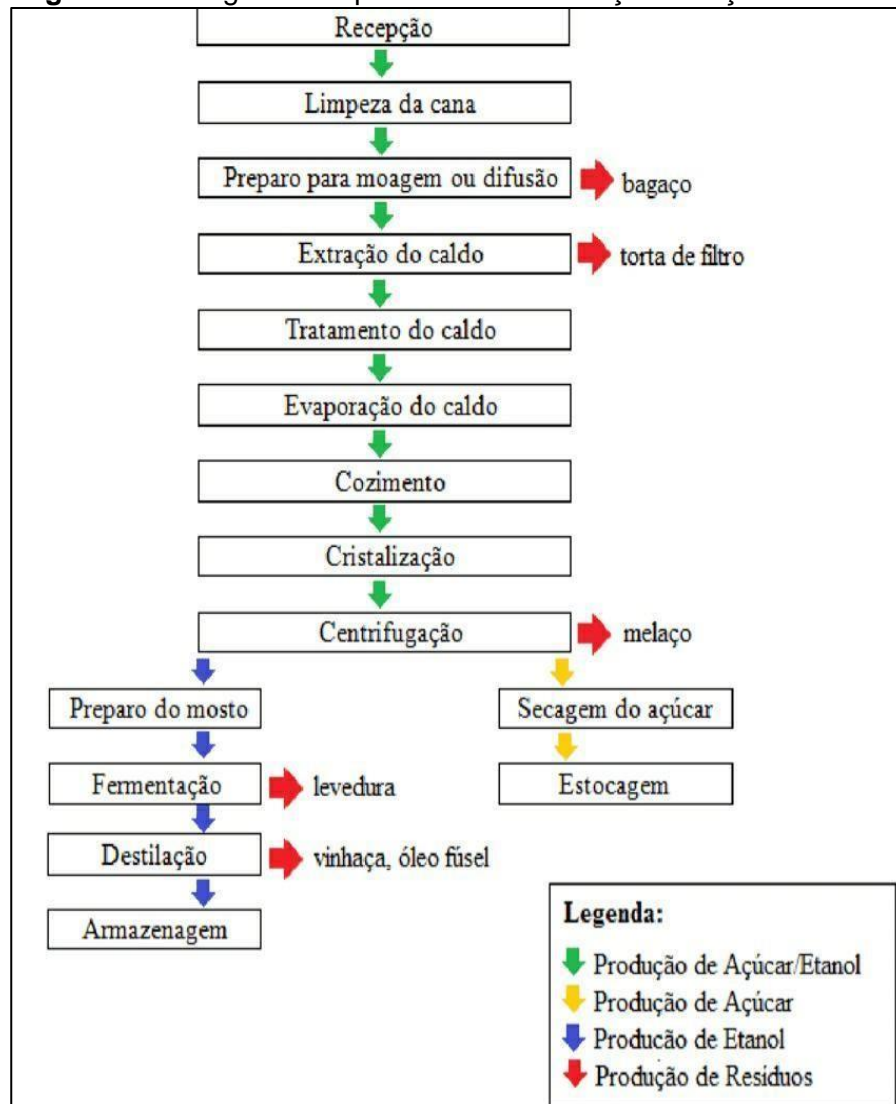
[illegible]

Recepção

Limpeza da cana

Preparo para moagem ou difusão

bagaço

Extração do caldo

torta de filtro

Tratamento do caldo

Evaporação do caldo

Cozimento

Cristalização

Centrifugação

melaço

Preparo do mosto

Fermentação

levedura

Destilação

vinhaça, óleo fúsel

Armazenagem

Secagem do açúcar

Estocagem

Legenda:

Produção de Açúcar/Etanol

Produção de Açúcar

Producão de Etanol

Produção de Resíduos